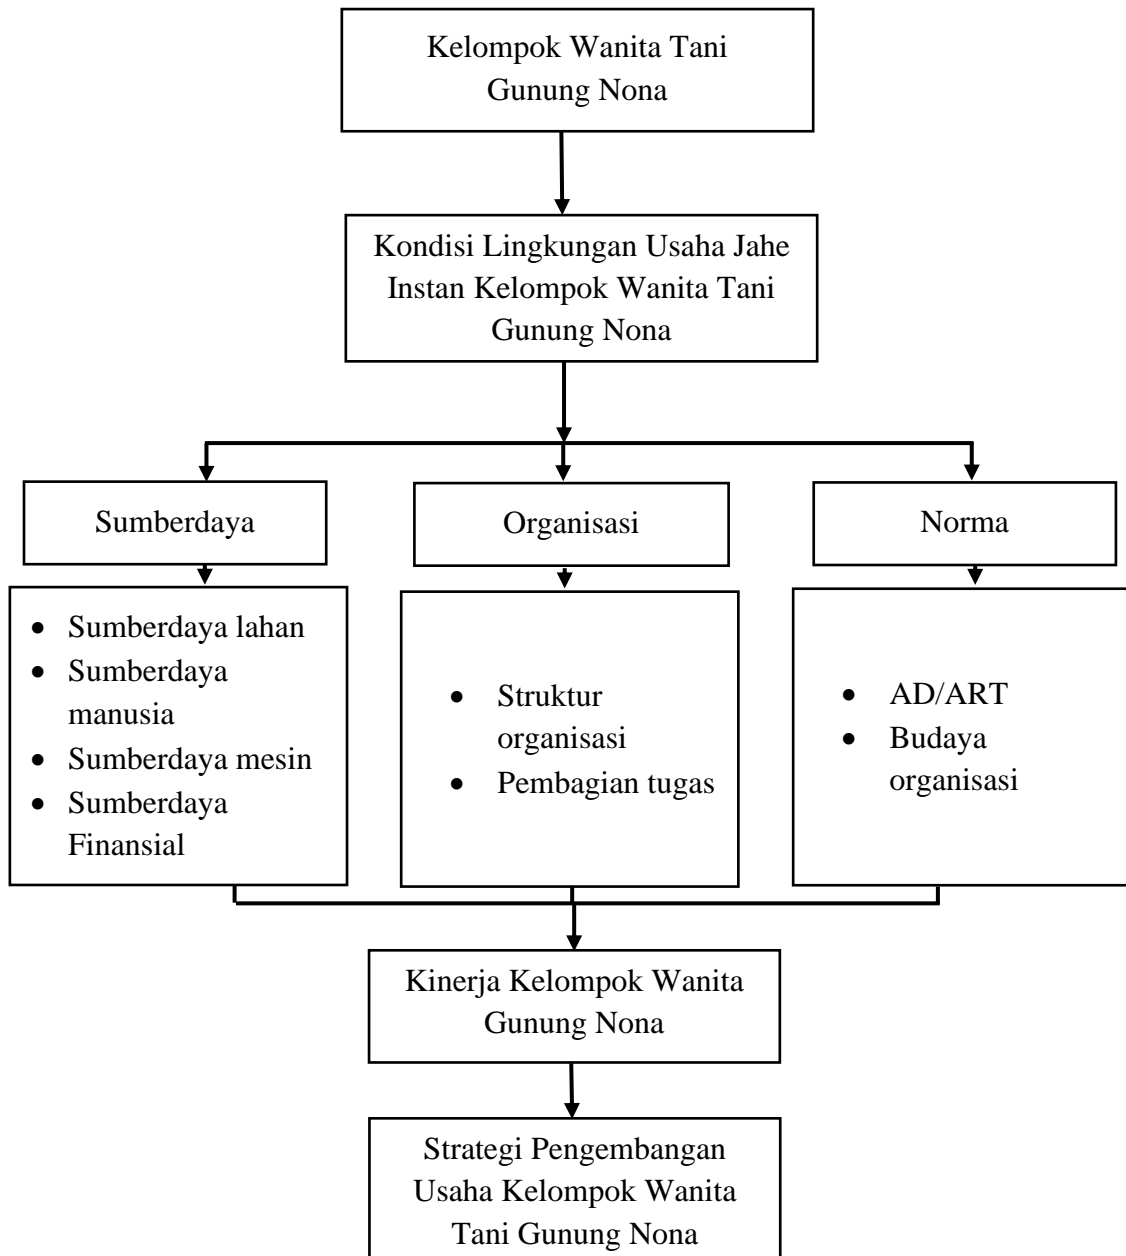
Kelompok Wanita Tani Gunung Nona

Kondisi Lingkungan Usaha Jahe Instan Kelompok Wanita Tani Gunung Nona

Sumberdaya

- Sumberdaya lahan
- Sumberdaya manusia
- Sumberdaya mesin
- Sumberdaya Finansial

Organisasi

- Struktur organisasi
- Pembagian tugas

Norma

- AD/ART
- Budaya organisasi

Kinerja Kelompok Wanita Gunung Nona

Strategi Pengembangan Usaha Kelompok Wanita Tani Gunung Nona